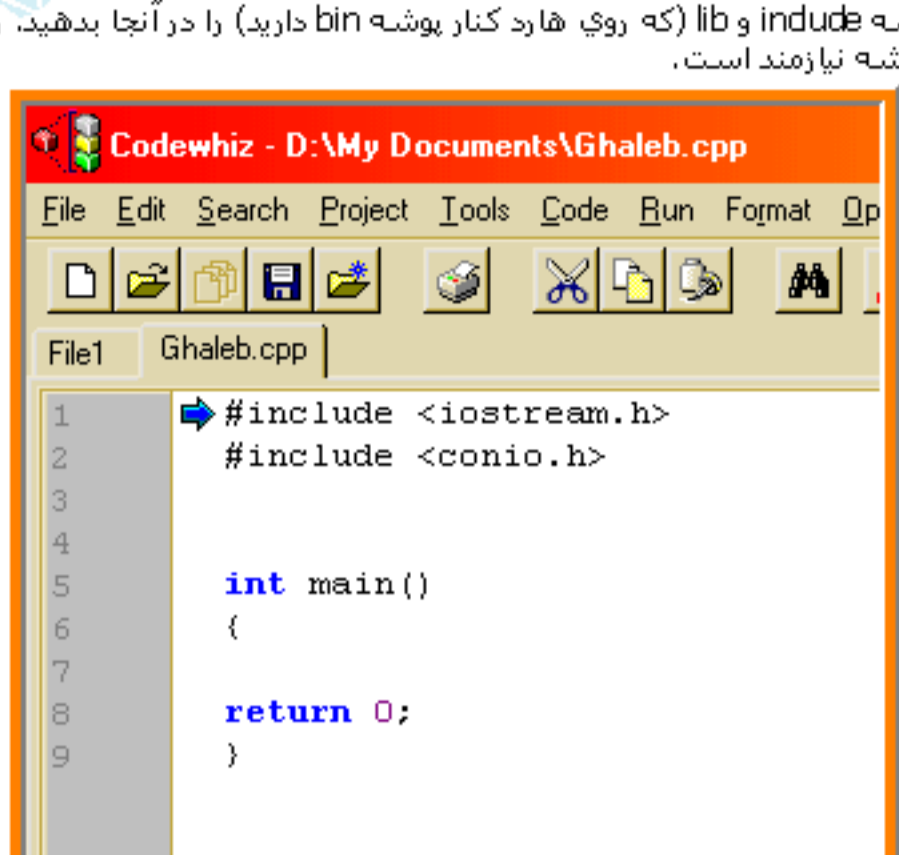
ـه indude و lib (که روي هارد کنار پوشه bin داريد) را در آنجا بدهيد.
شه نيازمند است.

Codewhiz - D:\My Documents\Ghaleb.cpp

File Edit Search Project Tools Code Run Format Op

File1 Ghaleb.cpp

1 #include <iostream.h>
2 #include <conio.h>
3
4
5 int main()
6 {
7
8 return 0;
9 }